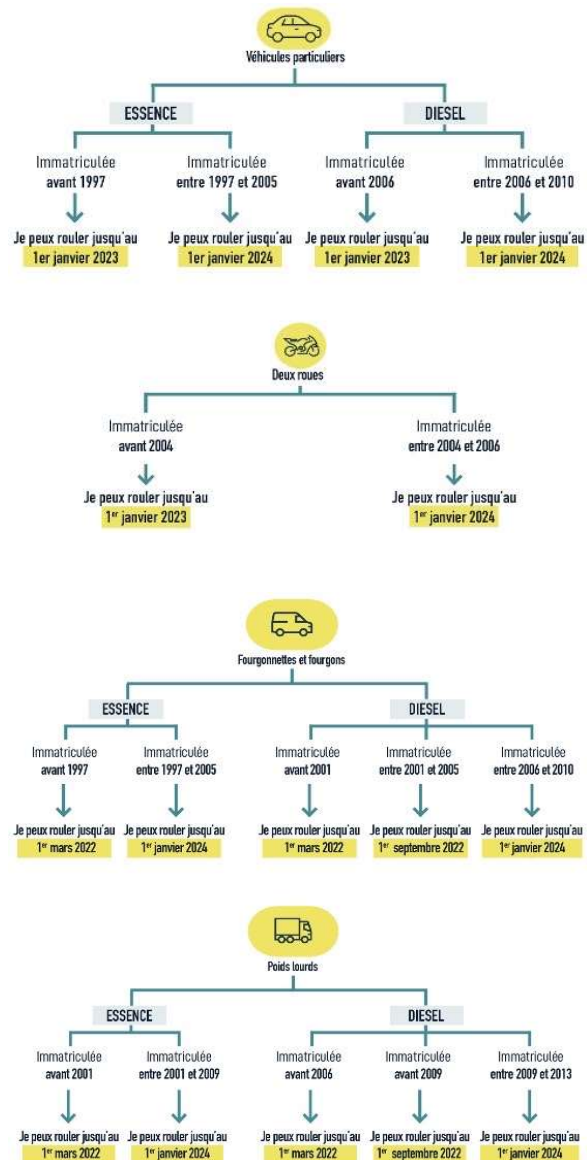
Véhicules particuliers

ESSENCE

Immatriculée avant 1997
Je peux rouler jusqu'au 1er janvier 2023

Immatriculée entre 1997 et 2005
Je peux rouler jusqu'au 1er janvier 2024

DIESEL

Immatriculée avant 2006
Je peux rouler jusqu'au 1er janvier 2023

Immatriculée entre 2006 et 2010
Je peux rouler jusqu'au 1er janvier 2024

Deux roues

Immatriculée avant 2004
Je peux rouler jusqu'au $1^{er}$ janvier 2023

Immatriculée entre 2004 et 2006
Je peux rouler jusqu'au $1^{er}$ janvier 2024

Fourgonnettes et fourgons

ESSENCE

Immatriculée avant 1997
Je peux rouler jusqu'au $1^{er}$ mars 2022

Immatriculée entre 1997 et 2005
Je peux rouler jusqu'au $1^{er}$ janvier 2024

DIESEL

Immatriculée avant 2001
Je peux rouler jusqu'au $1^{er}$ mars 2022

Immatriculée entre 2001 et 2005
Je peux rouler jusqu'au $1^{er}$ septembre 2022

Immatriculée entre 2006 et 2010
Je peux rouler jusqu'au $1^{er}$ janvier 2024

Poids lourds

ESSENCE

Immatriculée avant 2001
Je peux rouler jusqu'au $1^{er}$ mars 2022

Immatriculée entre 2001 et 2009
Je peux rouler jusqu'au $1^{er}$ janvier 2024

DIESEL

Immatriculée avant 2006
Je peux rouler jusqu'au $1^{er}$ mars 2022

Immatriculée avant 2009
Je peux rouler jusqu'au $1^{er}$ septembre 2022

Immatriculée entre 2009 et 2013
Je peux rouler jusqu'au $1^{er}$ janvier 2024